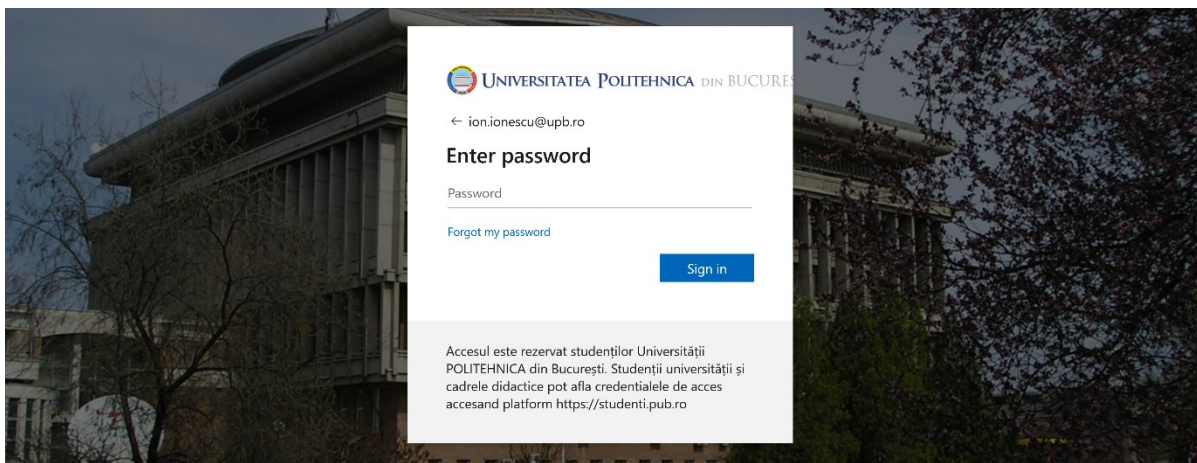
UNIVERSITATEA POLITEHNICA DIN BUCURES

← ion.ionescu@upb.ro

Enter password

Password

Forgot my password

Sign in

Accesul este rezervat studenților Universității POLITEHNICA din București. Studenții universității și cadrele didactice pot afla credentialele de acces accesand platform https://studenti.pub.ro